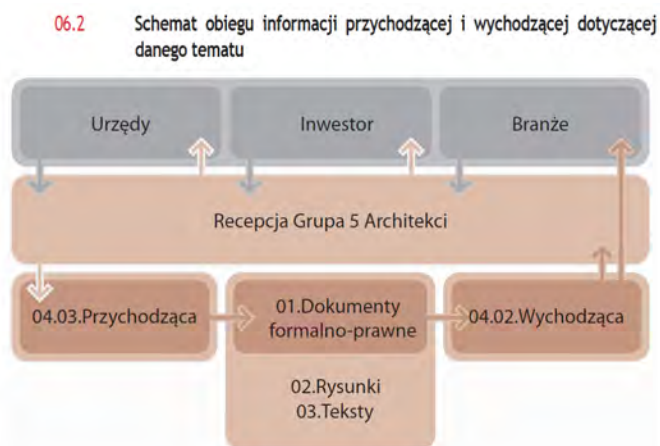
06.2 Schemat obiegu informacji przychodzącej i wychodzącej dotyczącej danego tematu

Urzędy

Inwestor

Branże

Recepcja Grupa 5 Architekci

04.03.Przychodząca

01.Dokumenty formalno-prawne

04.02.Wychodząca

02.Rysunki
03.Teksty